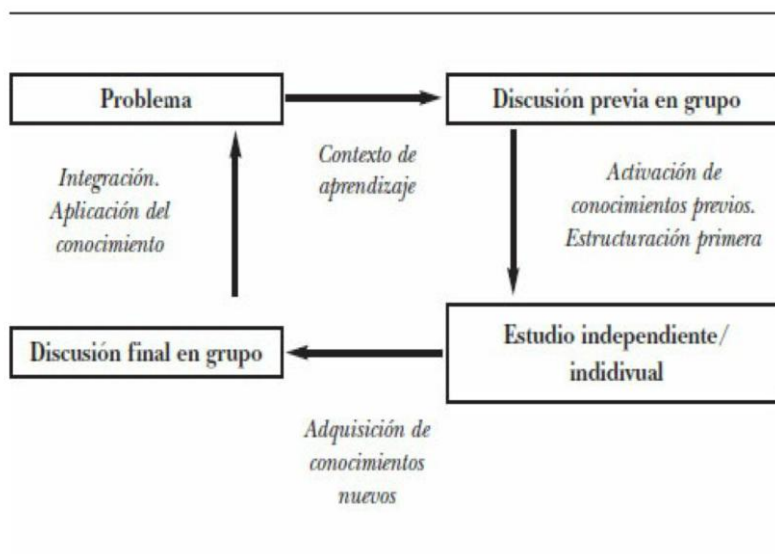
Problema

Discusión previa en grupo

Contexto de aprendizaje

Integración. Aplicación del conocimiento

Activación de conocimientos previos. Estructuración primera

Discusión final en grupo

Estudio independiente/ individual

Adquisición de conocimientos nuevos